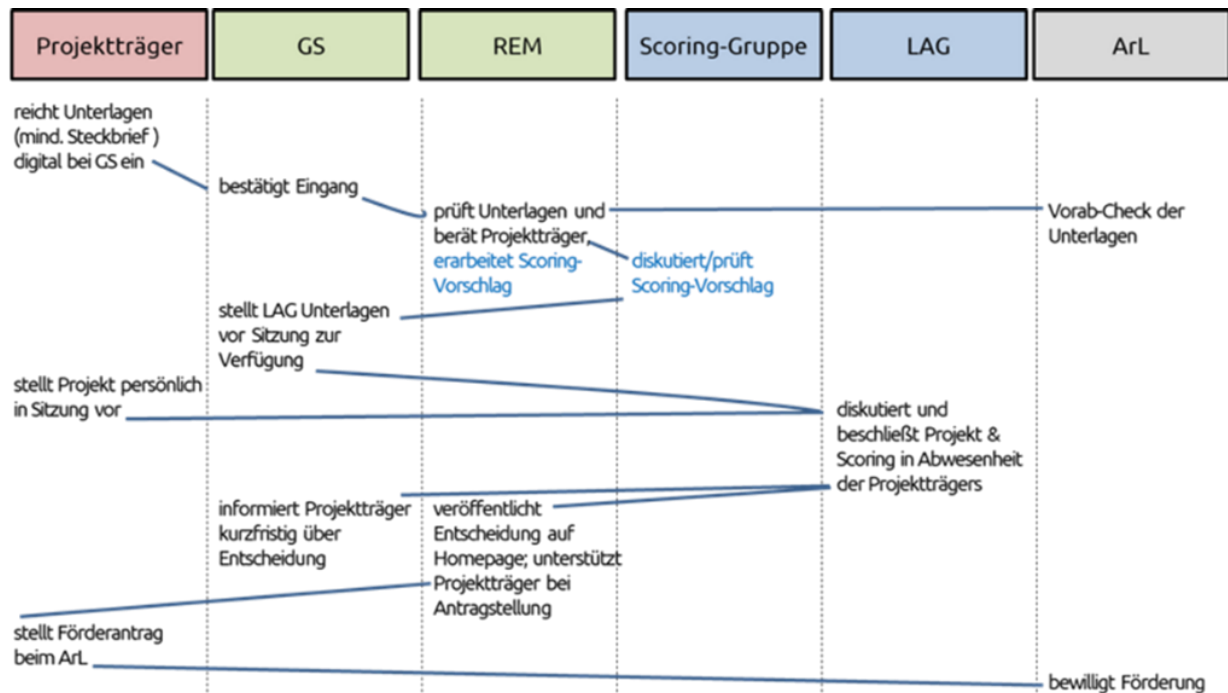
| Projektträger | GS | REM | Scoring-Gruppe | LAG | ArL |
|---|---|---|---|---|---|

reicht Unterlagen (mind. Steckbrief ) digital bei GS ein

bestätigt Eingang

prüft Unterlagen und berät Projektträger, erarbeitet Scoring-Vorschlag

Vorab-Check der Unterlagen

diskutiert/prüft Scoring-Vorschlag

stellt LAG Unterlagen vor Sitzung zur Verfügung

stellt Projekt persönlich in Sitzung vor

diskutiert und beschließt Projekt & Scoring in Abwesenheit der Projektträgers

informiert Projektträger kurzfristig über Entscheidung

veröffentlicht Entscheidung auf Homepage; unterstützt Projektträger bei Antragstellung

stellt Förderantrag beim ArL

bewilligt Förderung